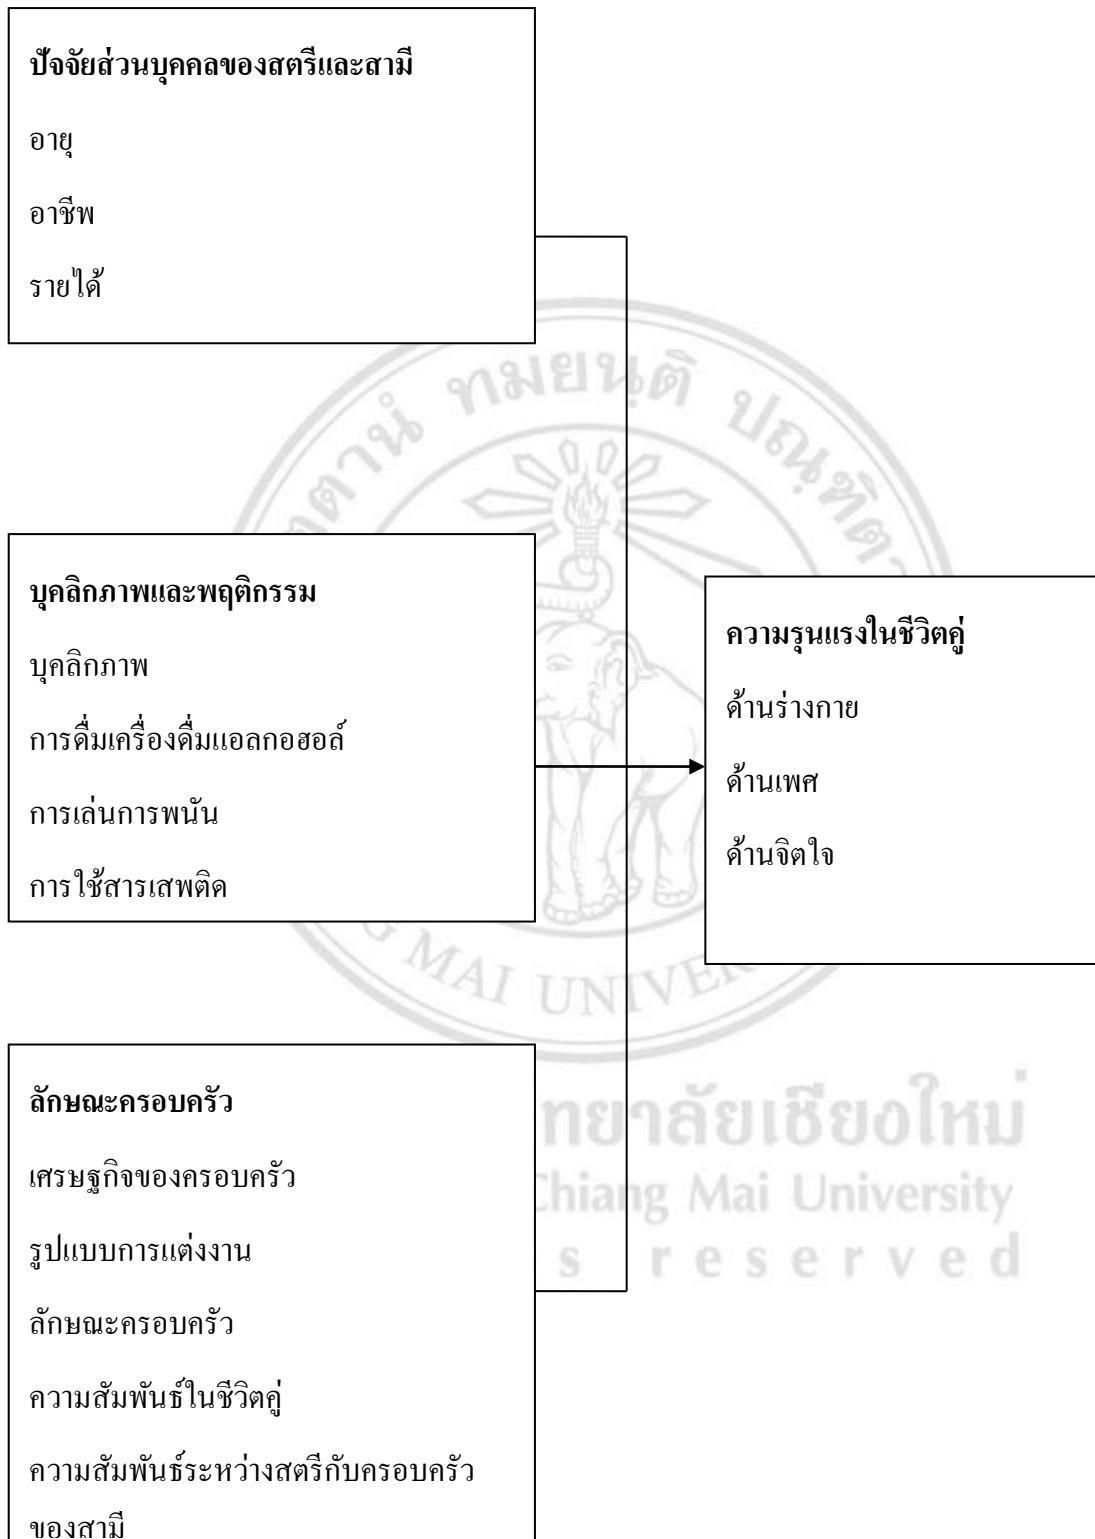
ปัจจัยส่วนบุคคลของสตรีและสามี

อายุ

อาชีพ

รายได้

บุคลิกภาพและพฤติกรรม

บุคลิกภาพ

การดื่มเครื่องดื่มแอลกอฮอล์

การเล่นการพนัน

การใช้สารเสพติด

ความรุนแรงในชีวิตคู่

ด้านร่างกาย

ด้านเพศ

ด้านจิตใจ

ลักษณะครอบครัว

เศรษฐกิจของครอบครัว

รูปแบบการแต่งงาน

ลักษณะครอบครัว

ความสัมพันธ์ในชีวิตคู่

ความสัมพันธ์ระหว่างสตรีกับครอบครัวของสามี

ทยาลัยเชียงใหม่
Chiang Mai University
s reserved

MAI UNIVE
ทมยนต ปณฑต